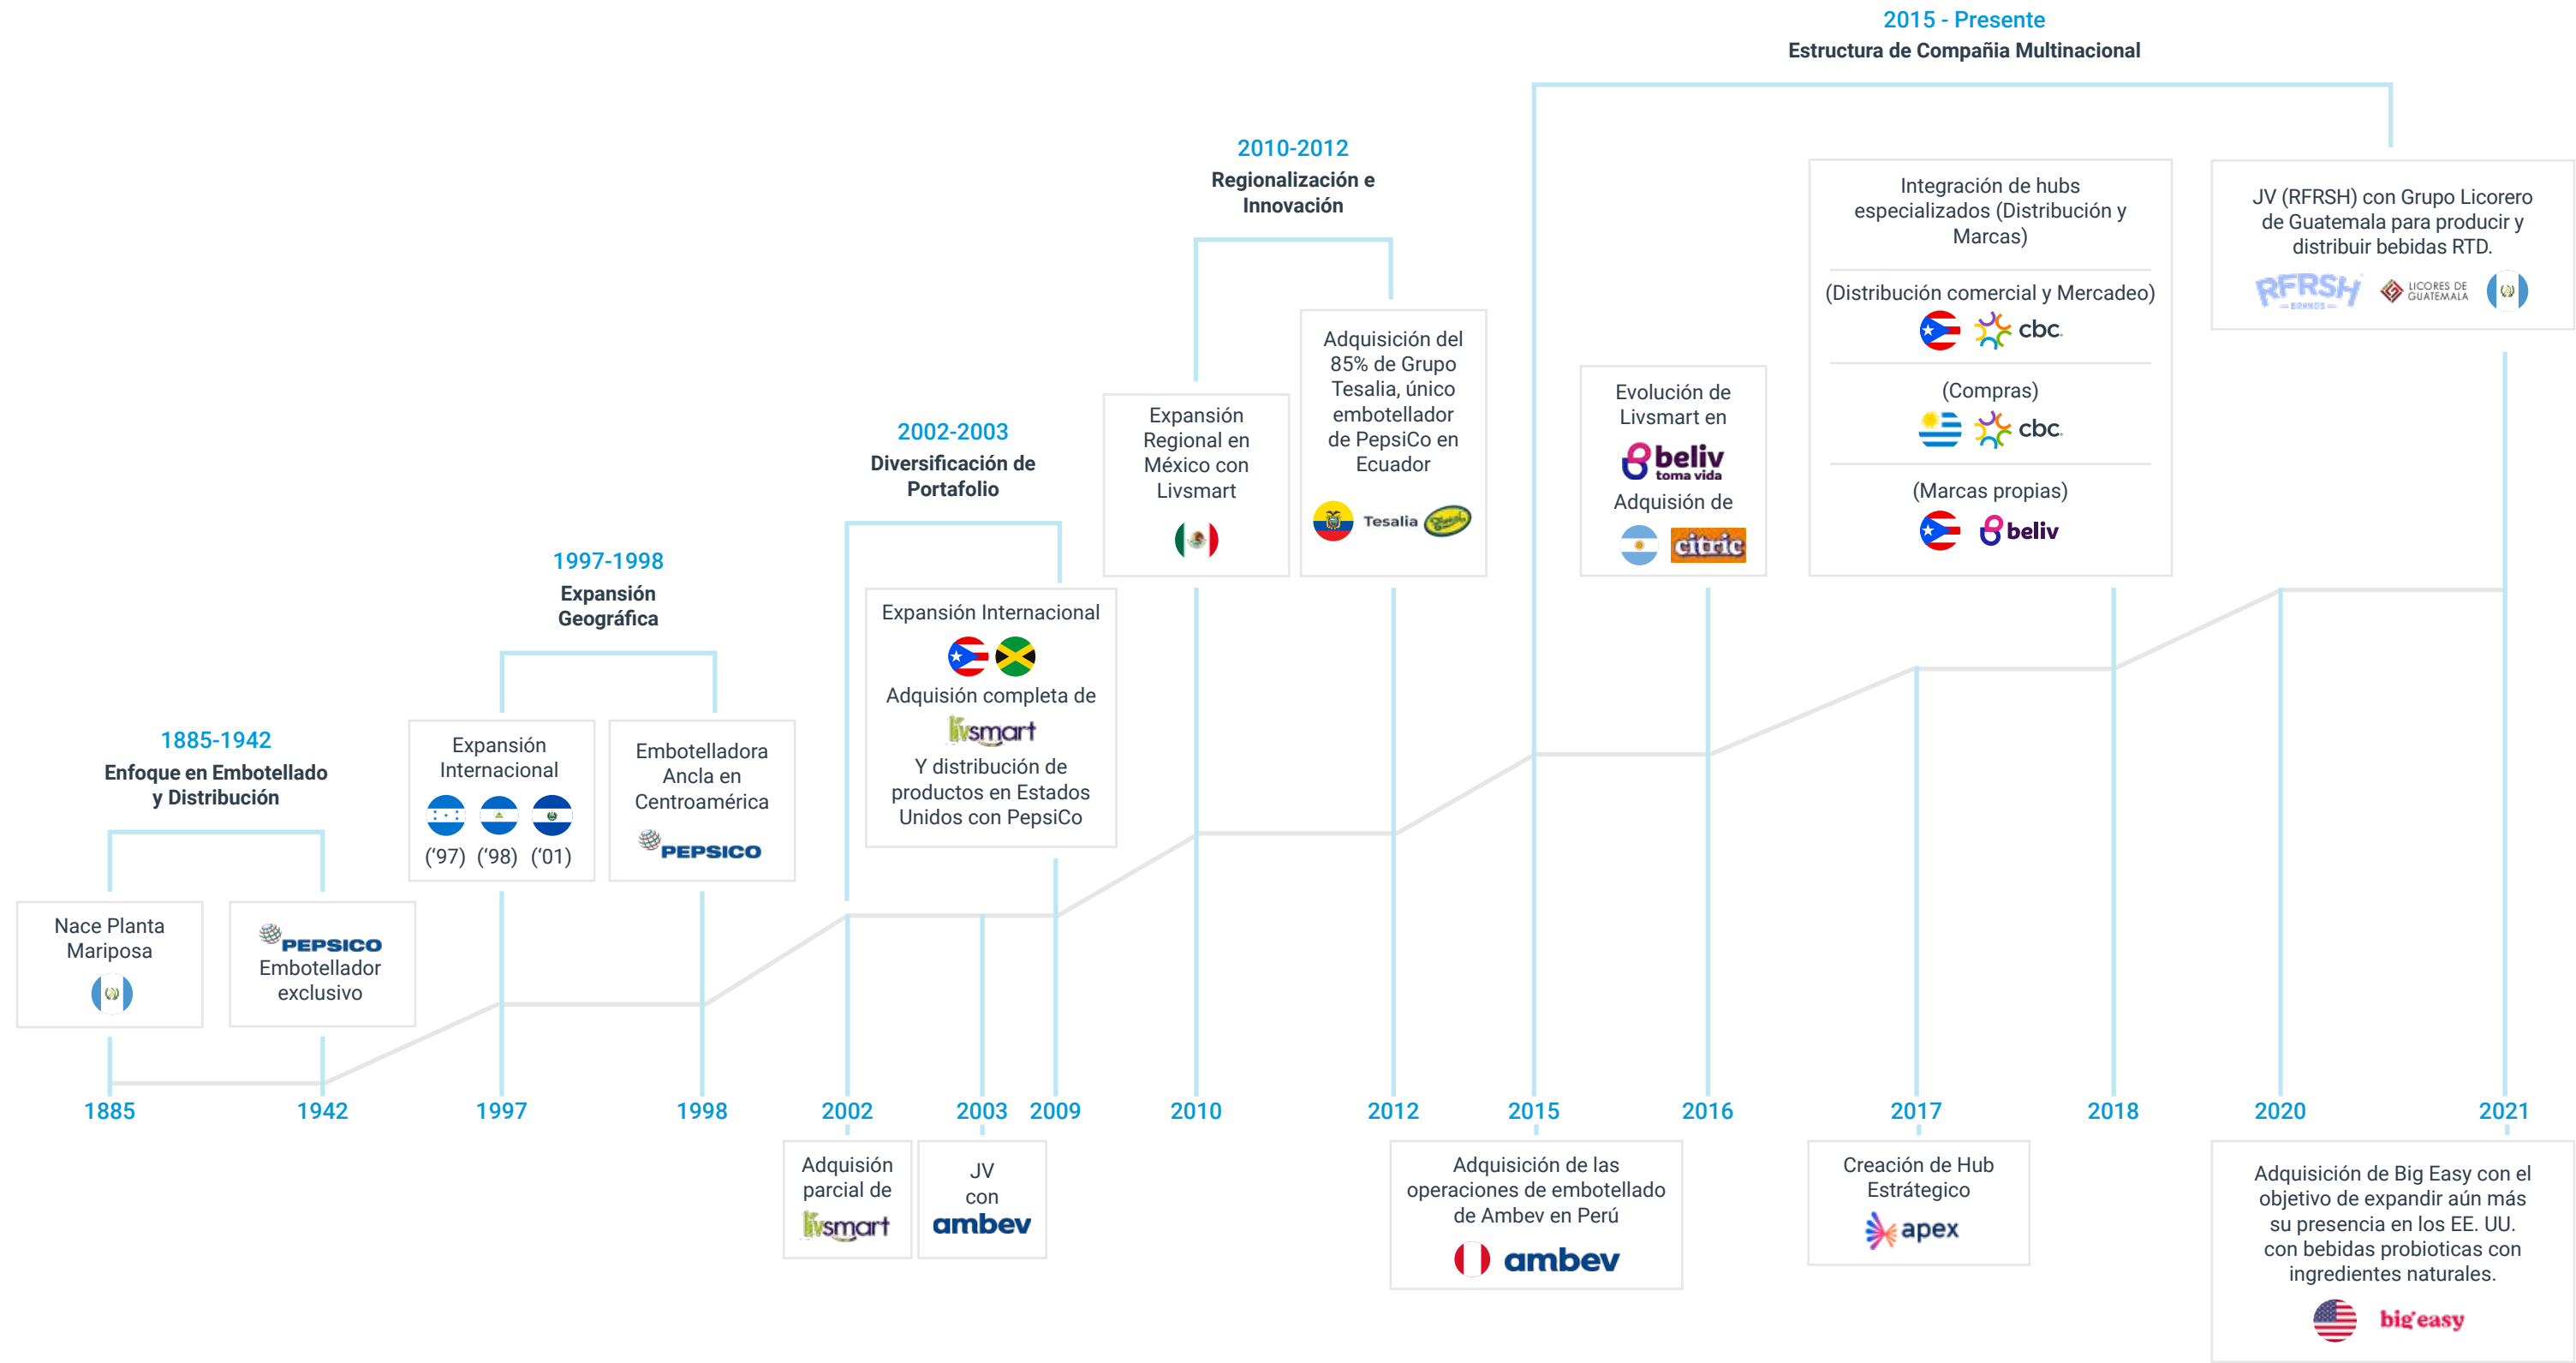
2015 - Presente
Estructura de Compañia Multinacional

2010-2012
Regionalización e Innovación

2002-2003
Diversificación de Portafolio

1997-1998
Expansión Geográfica

1885-1942
Enfoque en Embotellado y Distribución

Nace Planta Mariposa

PEPSICO
Embotellador exclusivo

Expansión Internacional
('97) ('98) ('01)

Embotelladora Ancla en Centroamérica
PEPSICO

Expansión Internacional
Adquisión completa de
livsmart
Y distribución de productos en Estados Unidos con PepsiCo

Expansión Regional en México con Livsmart

Adquisición del 85% de Grupo Tesalia, único embotellador de PepsiCo en Ecuador
Tesalia

Evolución de Livsmart en
beliv
toma vida
Adquisión de
citric

Integración de hubs especializados (Distribución y Marcas)
(Distribución comercial y Mercadeo)
cbc
(Compras)
cbc
(Marcas propias)
beliv

JV (RFRSH) con Grupo Licorero de Guatemala para producir y distribuir bebidas RTD.
RFRSH
LICORES DE GUATEMALA

1885 1942 1997 1998 2002 2003 2009 2010 2012 2015 2016 2017 2018 2020 2021

Adquisión parcial de
livsmart

JV con
ambev

Adquisición de las operaciones de embotellado de Ambev en Perú
ambev

Creación de Hub Estrátegico
apex

Adquisición de Big Easy con el objetivo de expandir aún más su presencia en los EE. UU. con bebidas probioticas con ingredientes naturales.
big easy